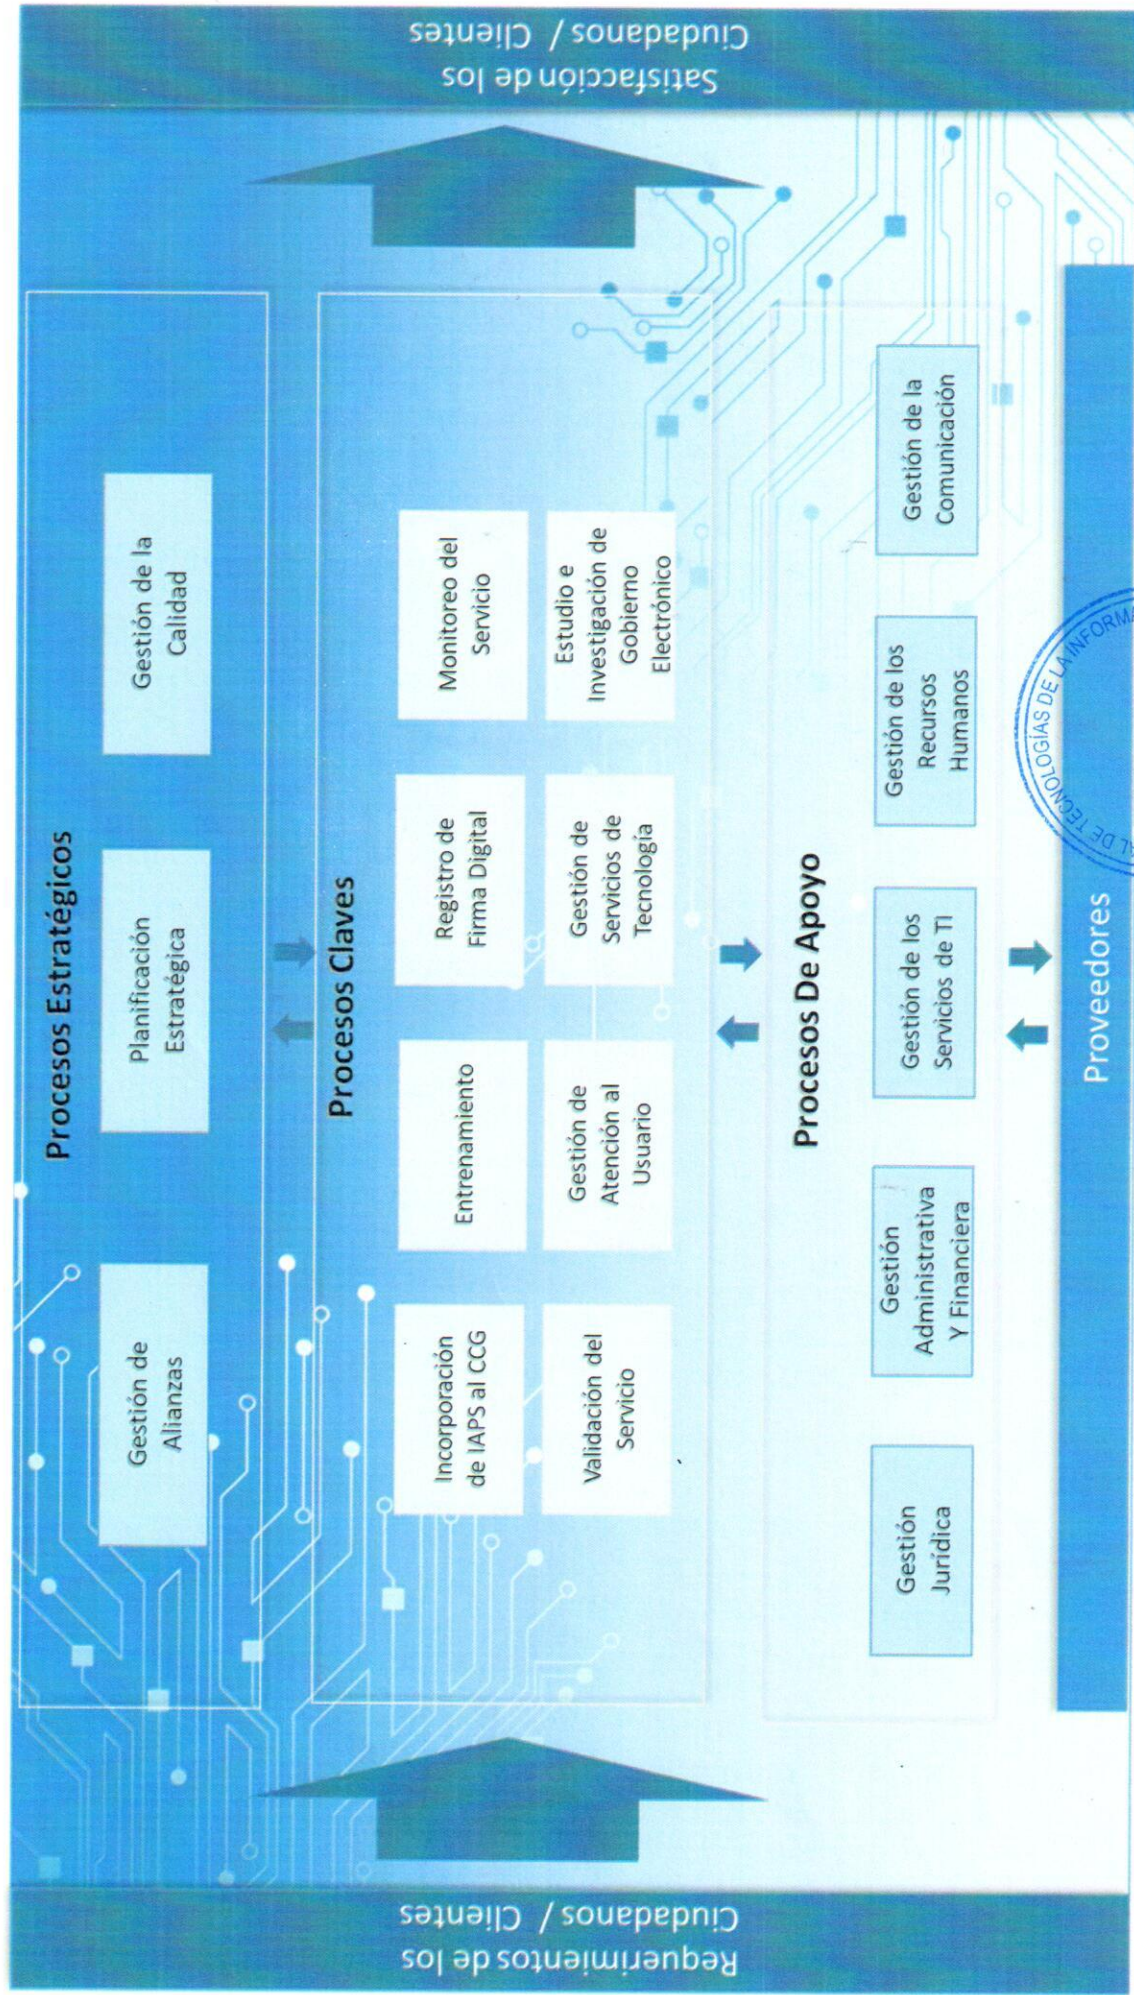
Requerimientos de los Ciudadanos / Clientes

Procesos Estratégicos

Gestión de Alianzas

Planificación Estratégica

Gestión de la Calidad

Procesos Claves

Incorporación de IAPS al CCG

Entrenamiento

Registro de Firma Digital

Monitoreo del Servicio

Validación del Servicio

Gestión de Atención al Usuario

Gestión de Servicios de Tecnología

Estudio e Investigación de Gobierno Electrónico

Procesos De Apoyo

Gestión Jurídica

Gestión Administrativa Y Financiera

Gestión de los Servicios de TI

Gestión de los Recursos Humanos

Gestión de la Comunicación

Proveedores

Satisfacción de los Ciudadanos / Clientes

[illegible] DE TECNOLOGÍAS DE LA INFORMA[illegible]